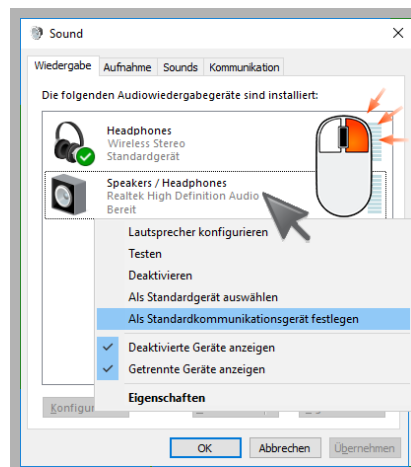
Sound

Wiedergabe | Aufnahme | Sounds | Kommunikation

Die folgenden Audiowiedergabegeräte sind installiert:

Headphones
Wireless Stereo
Standardgerät

Speakers / Headphones
Realtek High Definition Audio
Bereit

Lautsprecher konfigurieren
Testen
Deaktivieren
Als Standardgerät auswählen
Als Standardkommunikationsgerät festlegen
Deaktivierte Geräte anzeigen
Getrennte Geräte anzeigen
Eigenschaften

Konfigur

OK | Abbrechen | Übernehmen